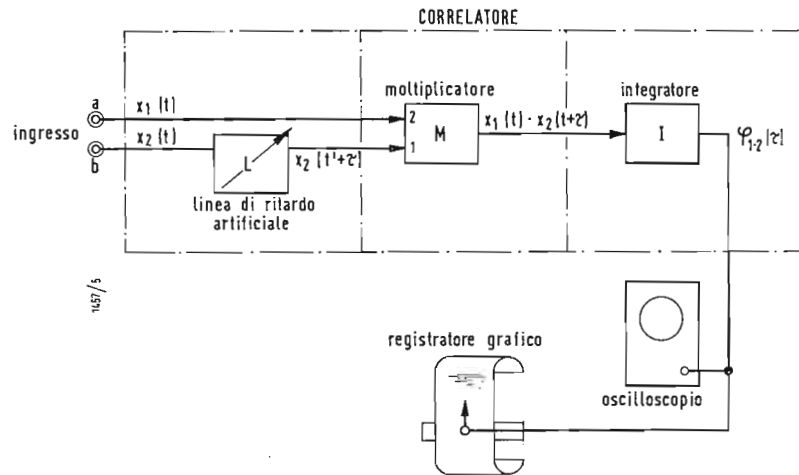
CORRELATORE

ingresso

a

b

$x_1(t)$

$x_2(t)$

L

linea di ritardo artificiale

$x_2(t'+\tau)$

moltiplicatore

2

1

M

$x_1(t) \cdot x_2(t+\tau)$

integratore

I

$\varphi_{1\cdot 2}(\tau)$

1457/5

registratore grafico

oscilloscopio